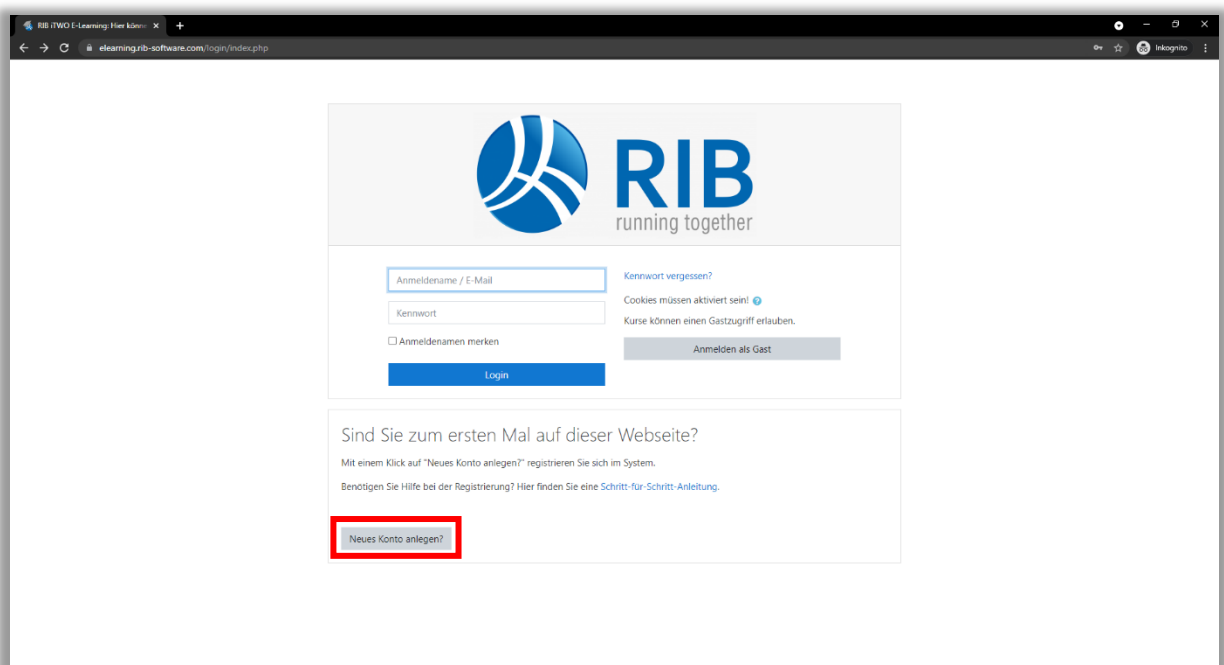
RIB iTWO E-Learning: Hier könn ×
+
elearning.rib-software.com/login/index.php
Inkognito

RIB
running together

Anmeldename / E-Mail
Kennwort
Anmeldenamen merken
Login

Kennwort vergessen?
Cookies müssen aktiviert sein!
Kurse können einen Gastzugriff erlauben.
Anmelden als Gast

Sind Sie zum ersten Mal auf dieser Webseite?

Mit einem Klick auf "Neues Konto anlegen?" registrieren Sie sich im System.

Benötigen Sie Hilfe bei der Registrierung? Hier finden Sie eine Schritt-für-Schritt-Anleitung.

Neues Konto anlegen?